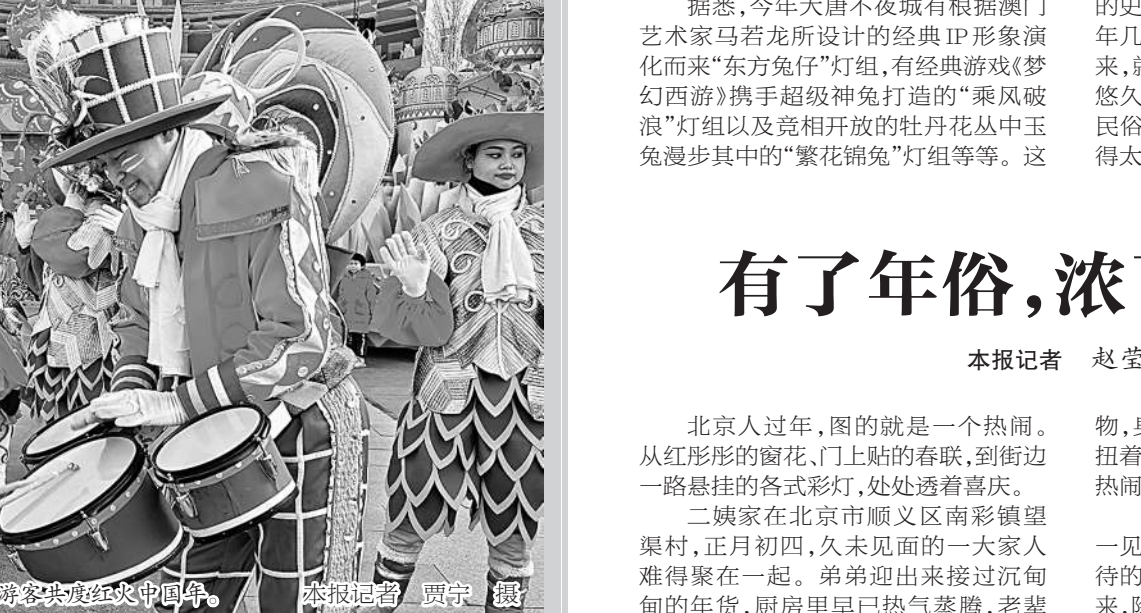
据悉，今年大唐不夜城有根据澳门艺术家马若龙所设计的经典IP形象演化而来“东方兔仔”灯组，有经典游戏《梦幻西游》携手超级神兔打造的“乘风破浪”灯组以及竞相开放的牡丹花丛中玉兔漫步其中的“繁花锦兔”灯组等等。这

的史
年几
来，就
悠久
民俗
得太

游客共度红火中国年。 本报记者 贾宁 摄

有了年俗，浓

本报记者 赵莹

北京人过年，图的就是一个热闹。从红彤彤的窗花、门上贴的春联，到街边一路悬挂的各式彩灯，处处透着喜庆。

二姨家在北京市顺义区南彩镇望渠村，正月初四，久未见面的一大家人难得聚在一起。弟弟迎出来接过沉甸甸的年货，厨房里早已热气蒸腾，老辈

物，鼻
扭着
热闹

一见
待的
来，內